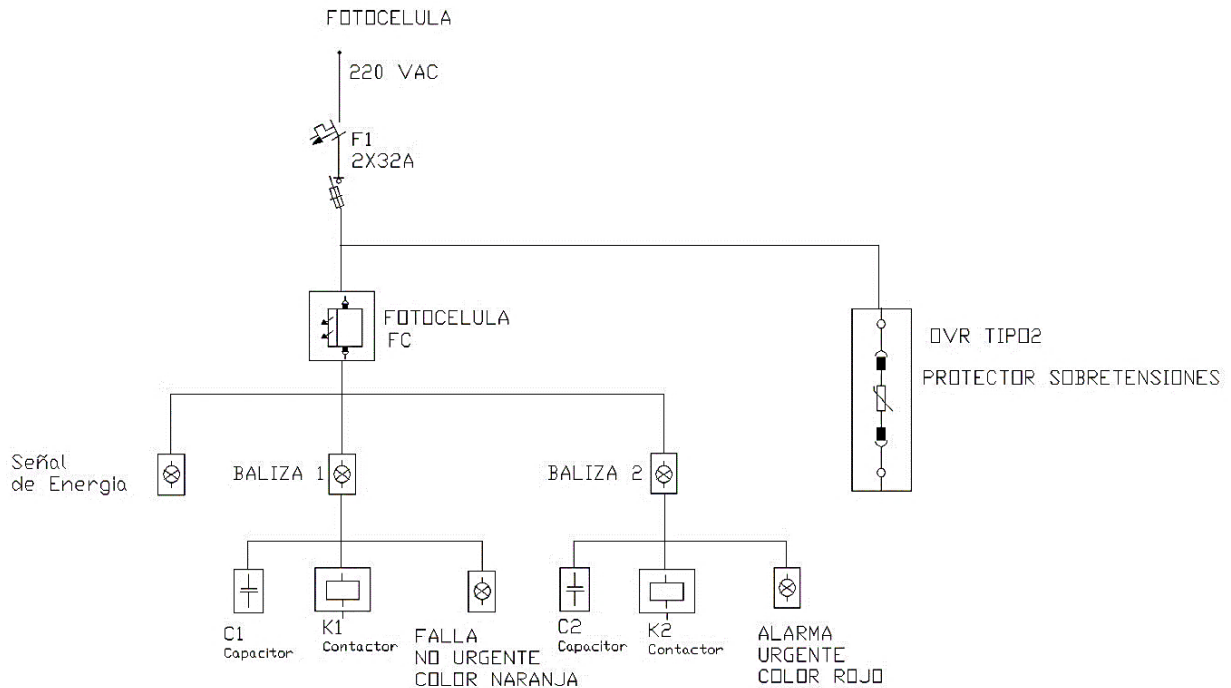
FOTOCELULA

220 VAC

F1
2X32A

FOTOCELULA
FC

OVR TIPO2

PROTECTOR SOBRETENSIONES

Señal
de Energia

BALIZA 1

BALIZA 2

C1
Capacitor

K1
Contactor

FALLA
NO URGENTE
COLOR NARANJA

C2
Capacitor

K2
Contactor

ALARMA
URGENTE
COLOR ROJO